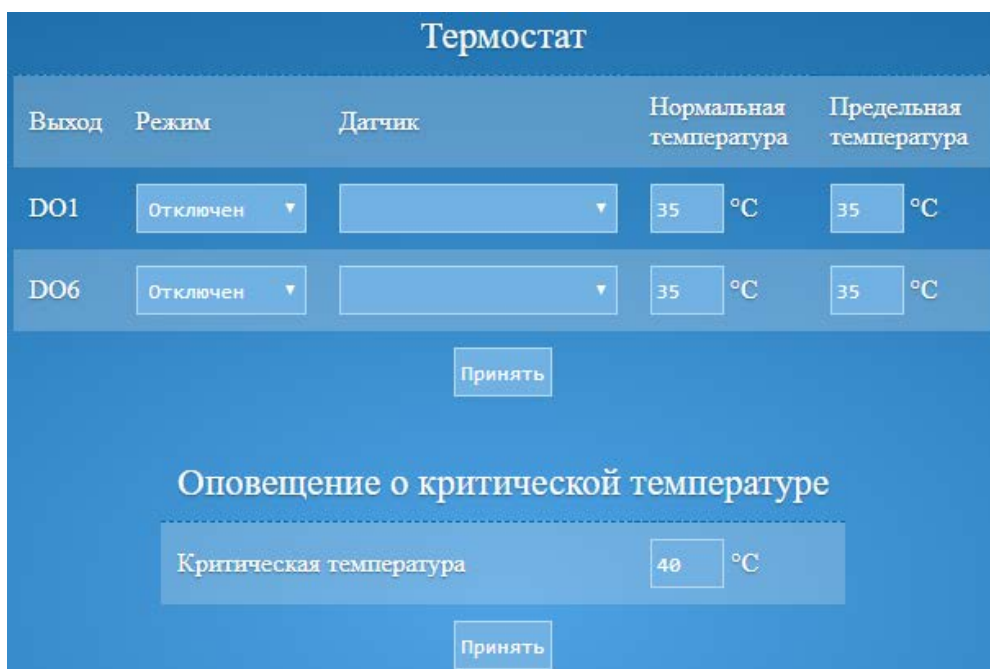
Термостат

| Выход | Режим | Датчик | Нормальная температура | Предельная температура |
|---|---|---|---|---|
| DO1 | Отключен | | 35 °C | 35 °C |
| DO6 | Отключен | | 35 °C | 35 °C |

Принять

Оповещение о критической температуре

Критическая температура 40 °C

Принять